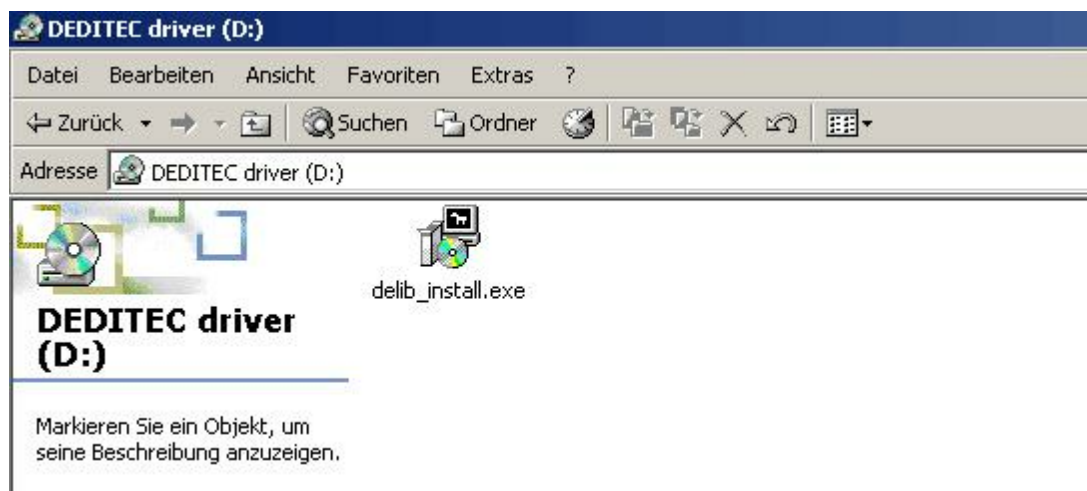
DEDITEC driver (D:)

Datei Bearbeiten Ansicht Favoriten Extras ?

Zurück Suchen Ordner

Adresse DEDITEC driver (D:)

delib_install.exe

DEDITEC driver (D:)

Markieren Sie ein Objekt, um seine Beschreibung anzuzeigen.